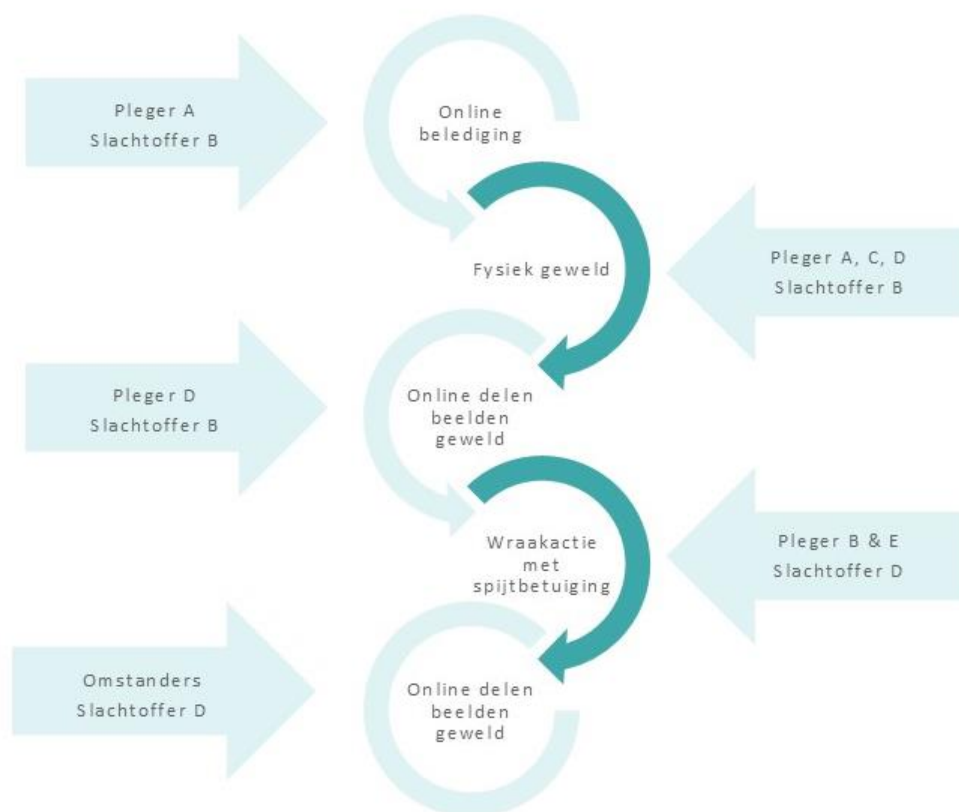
Pleger A
Slachtoffer B

Online belediging

Fysiek geweld

Pleger A, C, D
Slachtoffer B

Pleger D
Slachtoffer B

Online delen beelden geweld

Wraakactie met spijtbetuiging

Pleger B & E
Slachtoffer D

Omstanders
Slachtoffer D

Online delen beelden geweld